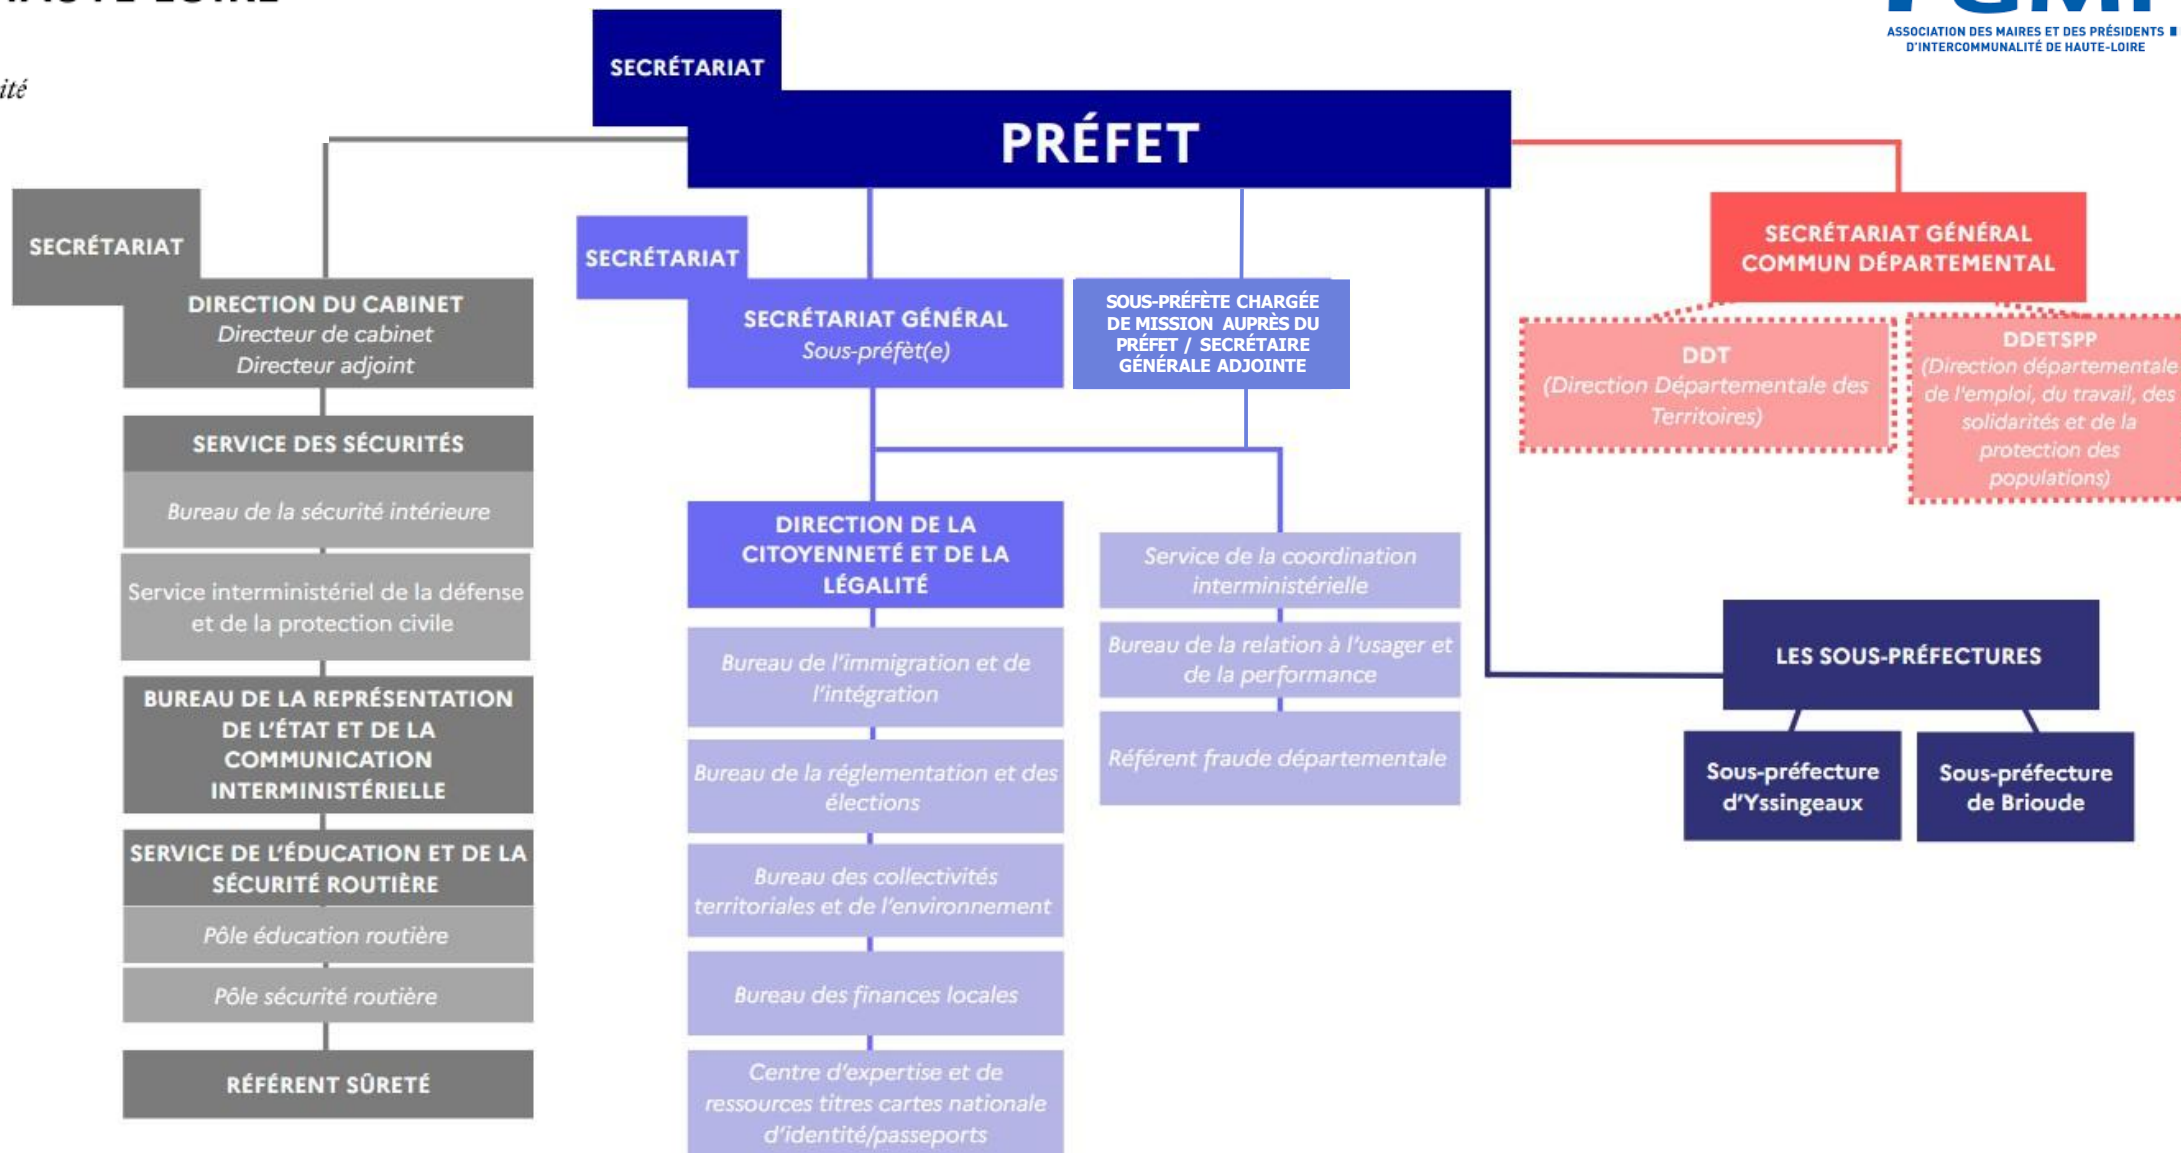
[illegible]

ité

ASSOCIATION DES MAIRES ET DES PRÉSIDENTS D'INTERCOMMUNALITÉ DE HAUTE-LOIRE

SECRÉTARIAT

PRÉFET

SECRÉTARIAT

DIRECTION DU CABINET
Directeur de cabinet
Directeur adjoint

SERVICE DES SÉCURITÉS

Bureau de la sécurité intérieure

Service interministériel de la défense et de la protection civile

BUREAU DE LA REPRÉSENTATION DE L'ÉTAT ET DE LA COMMUNICATION INTERMINISTÉRIELLE

SERVICE DE L'ÉDUCATION ET DE LA SÉCURITÉ ROUTIÈRE

Pôle éducation routière

Pôle sécurité routière

RÉFÉRENT SÛRETÉ

SECRÉTARIAT

SECRÉTARIAT GÉNÉRAL
Sous-préfèt(e)

SOUS-PRÉFÈTE CHARGÉE DE MISSION AUPRÈS DU PRÉFET / SECRÉTAIRE GÉNÉRALE ADJOINTE

DIRECTION DE LA CITOYENNETÉ ET DE LA LÉGALITÉ

Bureau de l'immigration et de l'intégration

Bureau de la réglementation et des élections

Bureau des collectivités territoriales et de l'environnement

Bureau des finances locales

Centre d'expertise et de ressources titres cartes nationale d'identité/passeports

Service de la coordination interministérielle

Bureau de la relation à l'usager et de la performance

Référent fraude départementale

SECRÉTARIAT GÉNÉRAL COMMUN DÉPARTEMENTAL

DDT
(Direction Départementale des Territoires)

DDETSPP
(Direction départementale de l'emploi, du travail, des solidarités et de la protection des populations)

LES SOUS-PRÉFECTURES

Sous-préfecture d'Yssingeaux

Sous-préfecture de Brioude